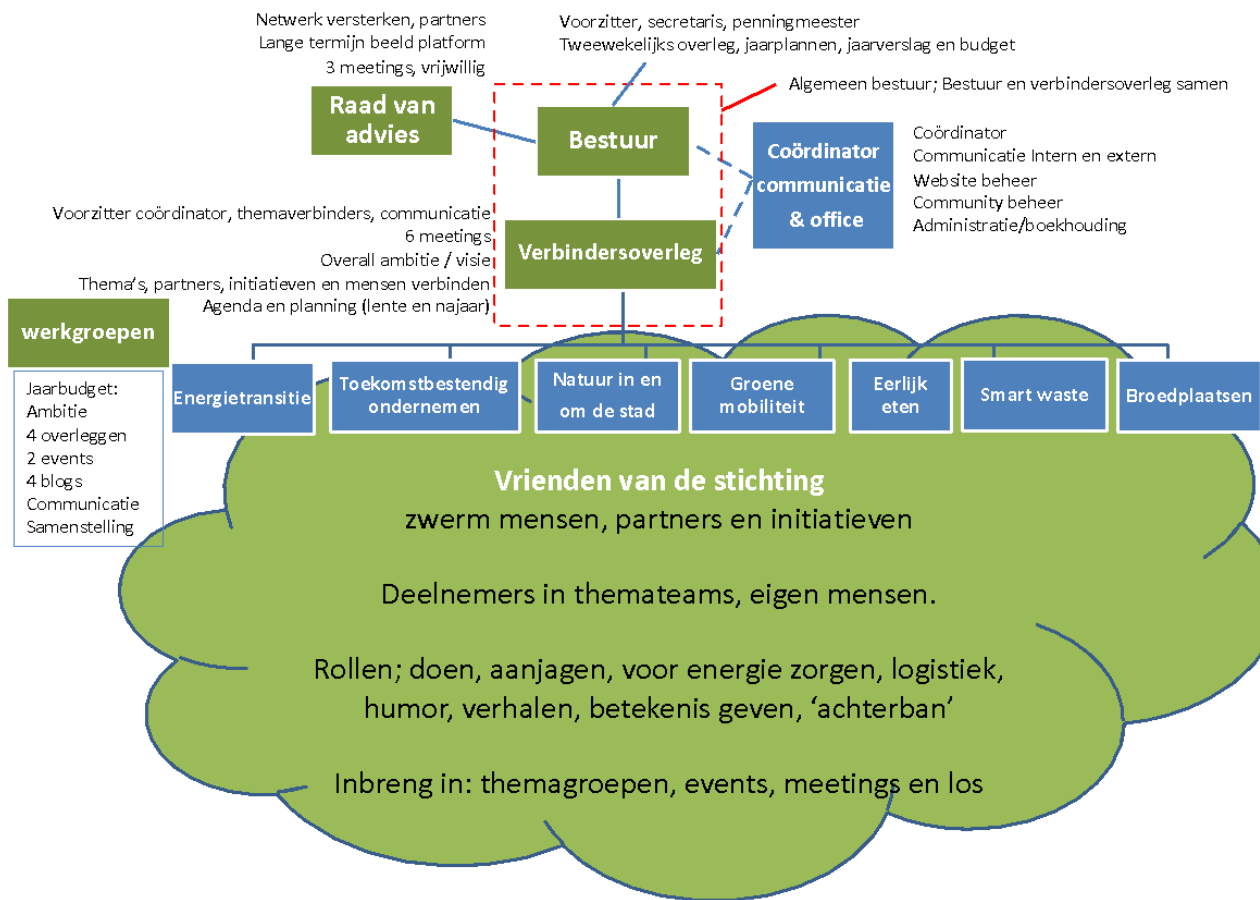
Netwerk versterken, partners
Lange termijn beeld platform
3 meetings, vrijwillig

Voorzitter, secretaris, penningmeester
Tweewekelijks overleg, jaarplannen, jaarverslag en budget

Algemeen bestuur; Bestuur en verbindersoverleg samen

Raad van advies

Bestuur

Coördinator communicatie & office

Coördinator
Communicatie Intern en extern
Website beheer
Community beheer
Administratie/boekhouding

Voorzitter coördinator, themaverbinders, communicatie
6 meetings
Overall ambitie / visie
Thema's, partners, initiatieven en mensen verbinden
Agenda en planning (lente en najaar)

Verbindersoverleg

werkgroepen

Jaarbudget:
Ambitie
4 overleggen
2 events
4 blogs
Communicatie
Samenstelling

Energietransitie

Toekomstbestendig ondernemen

Natuur in en om de stad

Groene mobiliteit

Eerlijk eten

Smart waste

Broedplaatsen

Vrienden van de stichting
zwerm mensen, partners en initiatieven

Deelnemers in themateams, eigen mensen.

Rollen; doen, aanjagen, voor energie zorgen, logistiek, humor, verhalen, betekenis geven, 'achterban'

Inbreng in: themagroepen, events, meetings en los